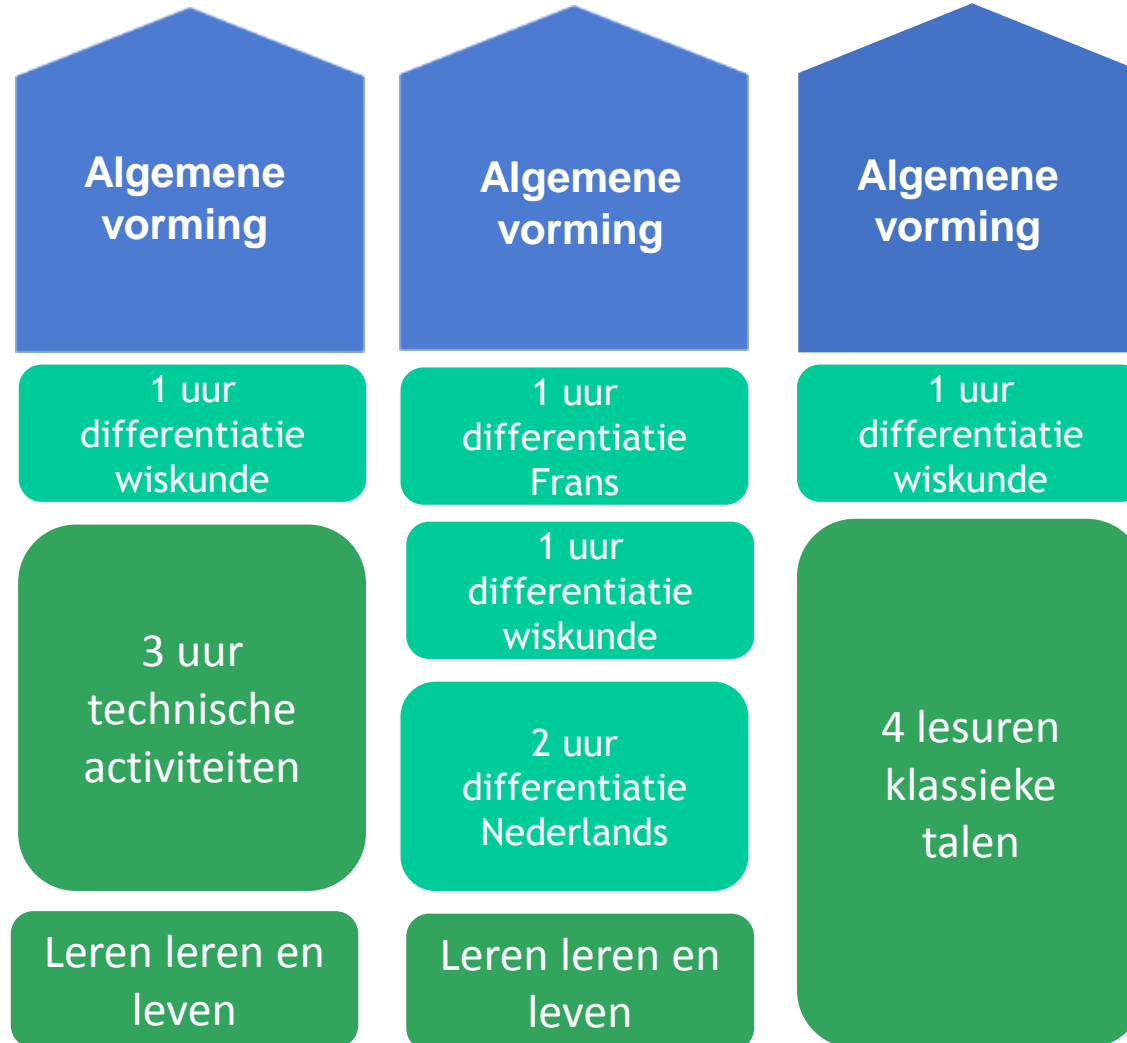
Algemene vorming

1 uur differentiatie wiskunde

3 uur technische activiteiten

Leren leren en leven

Algemene vorming

1 uur differentiatie Frans

1 uur differentiatie wiskunde

2 uur differentiatie Nederlands

Leren leren en leven

Algemene vorming

1 uur differentiatie wiskunde

4 lesuren klassieke talen